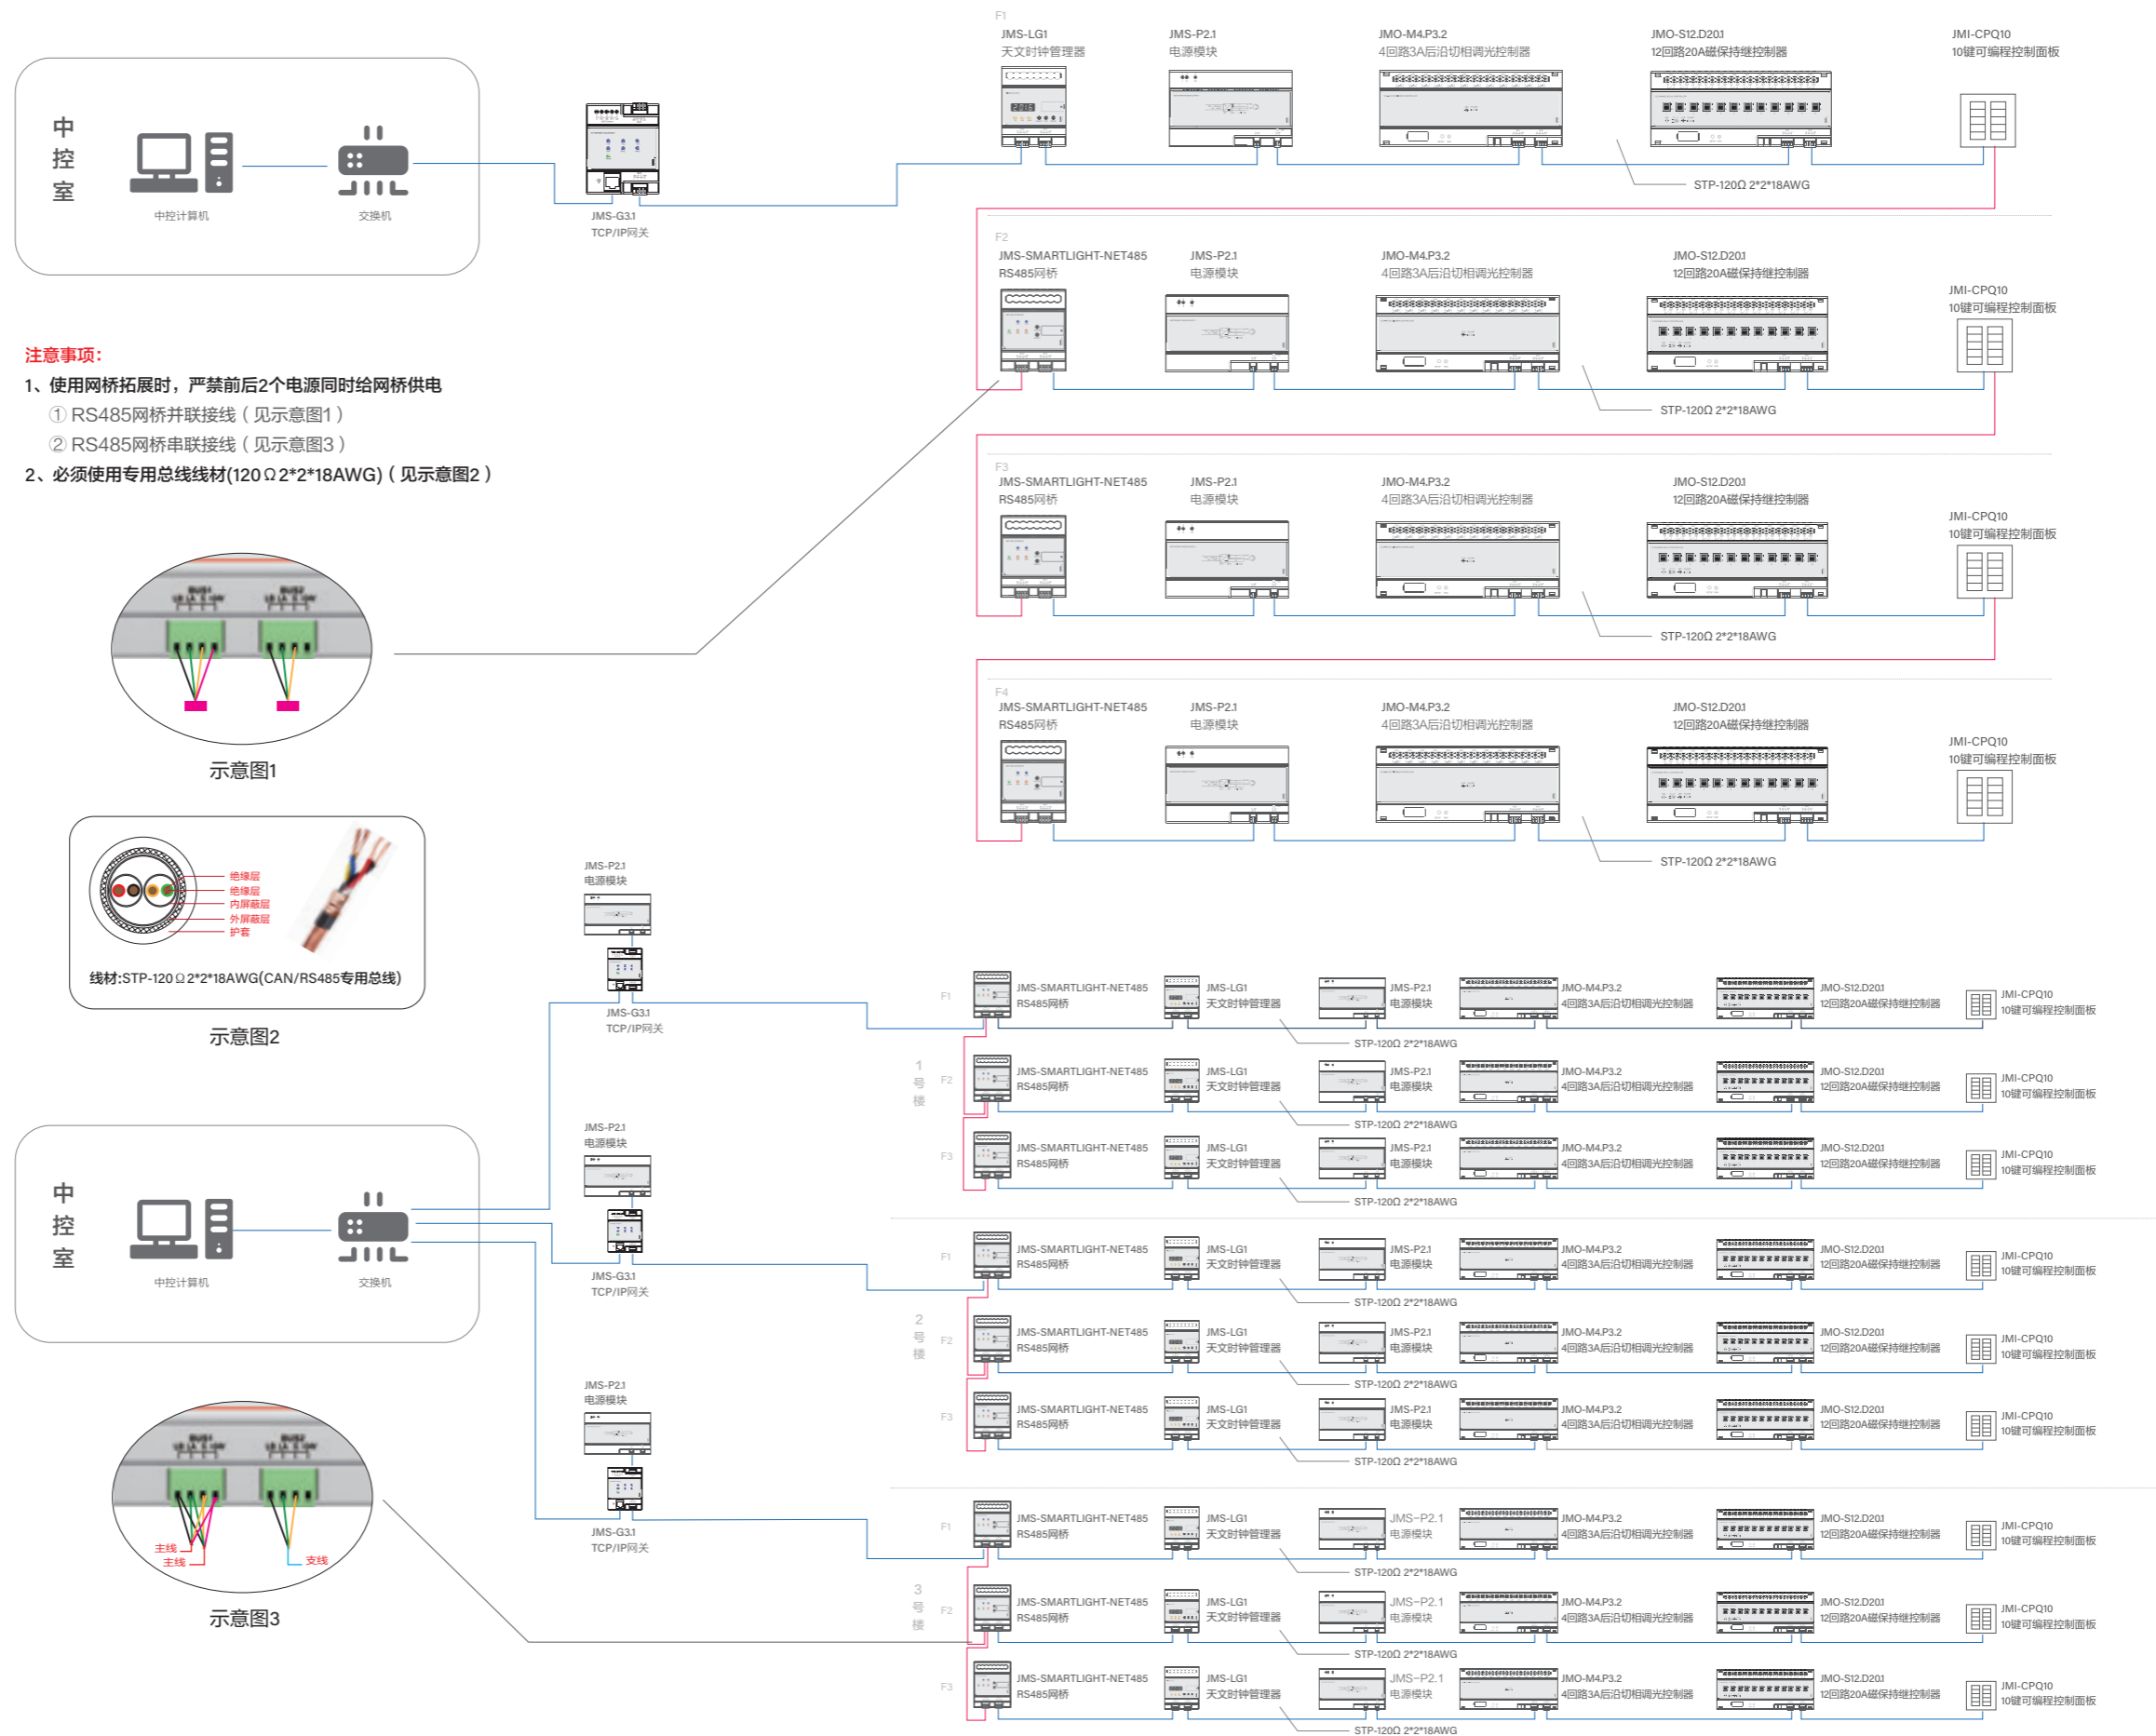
中控室

中控计算机

交换机

JMS-G3.1
TCP/IP网关

F1
JMS-LG1
天文时钟管理器

JMS-P2.1
电源模块

JMO-M4.P3.2
4回路3A后沿切相调光控制器

JMO-S12.D20.1
12回路20A磁保持继控制器

JMI-CPQ10
10键可编程控制面板

STP-120Ω 2*2*18AWG

F2
JMS-SMARTLIGHT-NET485
RS485网桥

JMS-P2.1
电源模块

JMO-M4.P3.2
4回路3A后沿切相调光控制器

JMO-S12.D20.1
12回路20A磁保持继控制器

JMI-CPQ10
10键可编程控制面板

STP-120Ω 2*2*18AWG

F3
JMS-SMARTLIGHT-NET485
RS485网桥

JMS-P2.1
电源模块

JMO-M4.P3.2
4回路3A后沿切相调光控制器

JMO-S12.D20.1
12回路20A磁保持继控制器

JMI-CPQ10
10键可编程控制面板

STP-120Ω 2*2*18AWG

F4
JMS-SMARTLIGHT-NET485
RS485网桥

JMS-P2.1
电源模块

JMO-M4.P3.2
4回路3A后沿切相调光控制器

JMO-S12.D20.1
12回路20A磁保持继控制器

JMI-CPQ10
10键可编程控制面板

STP-120Ω 2*2*18AWG

注意事项：
1、使用网桥拓展时，严禁前后2个电源同时给网桥供电
① RS485网桥并联接线（见示意图1）
② RS485网桥串联接线（见示意图3）
2、必须使用专用总线线材(120Ω2*2*18AWG)（见示意图2）

BUS1
BUS2

示意图1

绝缘层
绝缘层
内屏蔽层
外屏蔽层
护套

线材:STP-120Ω2*2*18AWG(CAN/RS485专用总线)

示意图2

JMS-P2.1
电源模块

JMS-G3.1
TCP/IP网关

JMS-P2.1
电源模块

JMS-G3.1
TCP/IP网关

JMS-P2.1
电源模块

JMS-G3.1
TCP/IP网关

中控室

中控计算机

交换机

BUS1
BUS2
主线
主线
支线

示意图3

1号楼
2号楼
3号楼

F1
JMS-SMARTLIGHT-NET485
RS485网桥
JMS-LG1
天文时钟管理器
JMS-P2.1
电源模块
JMO-M4.P3.2
4回路3A后沿切相调光控制器
JMO-S12.D20.1
12回路20A磁保持继控制器
JMI-CPQ10
10键可编程控制面板
STP-120Ω 2*2*18AWG

F2
JMS-SMARTLIGHT-NET485
RS485网桥
JMS-LG1
天文时钟管理器
JMS-P2.1
电源模块
JMO-M4.P3.2
4回路3A后沿切相调光控制器
JMO-S12.D20.1
12回路20A磁保持继控制器
JMI-CPQ10
10键可编程控制面板
STP-120Ω 2*2*18AWG

F3
JMS-SMARTLIGHT-NET485
RS485网桥
JMS-LG1
天文时钟管理器
JMS-P2.1
电源模块
JMO-M4.P3.2
4回路3A后沿切相调光控制器
JMO-S12.D20.1
12回路20A磁保持继控制器
JMI-CPQ10
10键可编程控制面板
STP-120Ω 2*2*18AWG

F1
JMS-SMARTLIGHT-NET485
RS485网桥
JMS-LG1
天文时钟管理器
JMS-P2.1
电源模块
JMO-M4.P3.2
4回路3A后沿切相调光控制器
JMO-S12.D20.1
12回路20A磁保持继控制器
JMI-CPQ10
10键可编程控制面板
STP-120Ω 2*2*18AWG

F2
JMS-SMARTLIGHT-NET485
RS485网桥
JMS-LG1
天文时钟管理器
JMS-P2.1
电源模块
JMO-M4.P3.2
4回路3A后沿切相调光控制器
JMO-S12.D20.1
12回路20A磁保持继控制器
JMI-CPQ10
10键可编程控制面板
STP-120Ω 2*2*18AWG

F3
JMS-SMARTLIGHT-NET485
RS485网桥
JMS-LG1
天文时钟管理器
JMS-P2.1
电源模块
JMO-M4.P3.2
4回路3A后沿切相调光控制器
JMO-S12.D20.1
12回路20A磁保持继控制器
JMI-CPQ10
10键可编程控制面板
STP-120Ω 2*2*18AWG

F1
JMS-SMARTLIGHT-NET485
RS485网桥
JMS-LG1
天文时钟管理器
JMS−P2.1
电源模块
JMO-M4.P3.2
4回路3A后沿切相调光控制器
JMO-S12.D20.1
12回路20A磁保持继控制器
JMI-CPQ10
10键可编程控制面板
STP-120Ω 2*2*18AWG

F2
JMS-SMARTLIGHT-NET485
RS485网桥
JMS-LG1
天文时钟管理器
JMS−P2.1
电源模块
JMO-M4.P3.2
4回路3A后沿切相调光控制器
JMO-S12.D20.1
12回路20A磁保持继控制器
JMI-CPQ10
10键可编程控制面板
STP-120Ω 2*2*18AWG

F3
JMS-SMARTLIGHT-NET485
RS485网桥
JMS-LG1
天文时钟管理器
JMS−P2.1
电源模块
JMO-M4.P3.2
4回路3A后沿切相调光控制器
JMO-S12.D20.1
12回路20A磁保持继控制器
JMI-CPQ10
10键可编程控制面板
STP-120Ω 2*2*18AWG